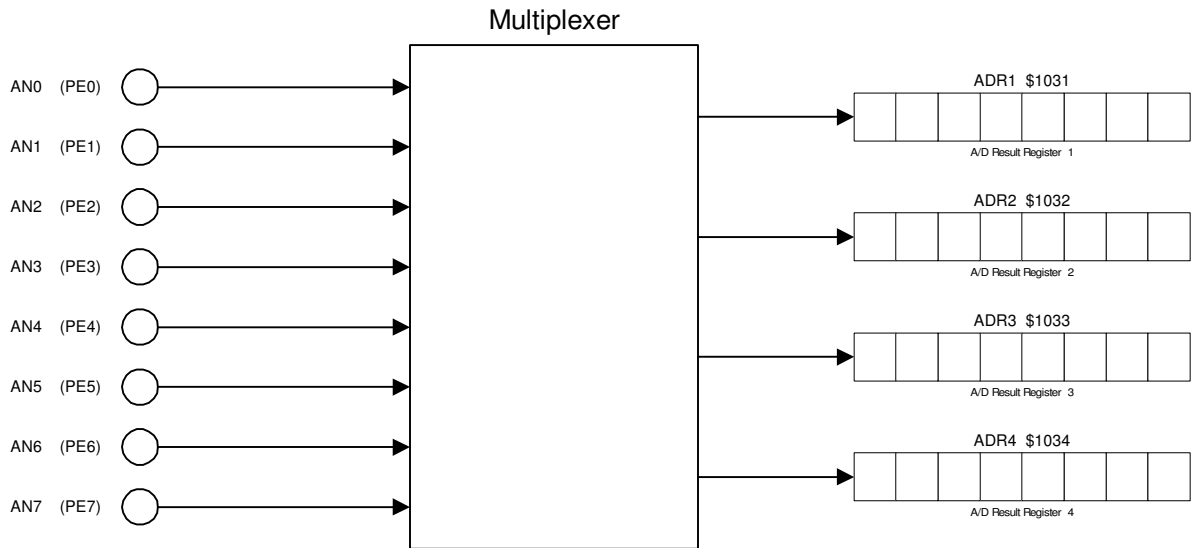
Multiplexer

AN0 (PE0)
AN1 (PE1)
AN2 (PE2)
AN3 (PE3)
AN4 (PE4)
AN5 (PE5)
AN6 (PE6)
AN7 (PE7)

ADR1 \$1031
A/D Result Register 1

ADR2 \$1032
A/D Result Register 2

ADR3 \$1033
A/D Result Register 3

ADR4 \$1034
A/D Result Register 4